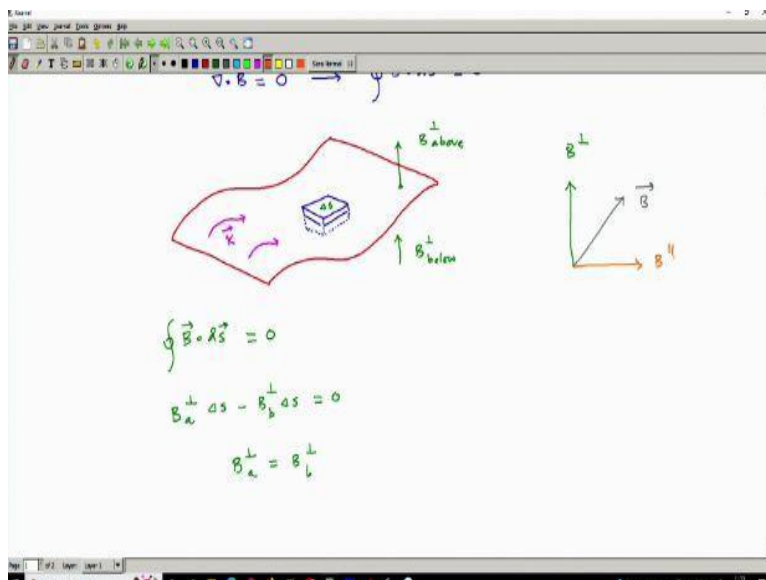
$\nabla \cdot B = 0 \longrightarrow \oint$ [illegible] $= 0$

$B^{\perp}_{above}$

$B^{\perp}$

$\Delta s$

$\vec{K}$

$\vec{B}$

$B^{\perp}_{below}$

$B^{\parallel}$

$\oint \vec{B} \cdot d\vec{s} = 0$

$B^{\perp}_{a} \Delta s - B^{\perp}_{b} \Delta s = 0$

$B^{\perp}_{a} = B^{\perp}_{b}$